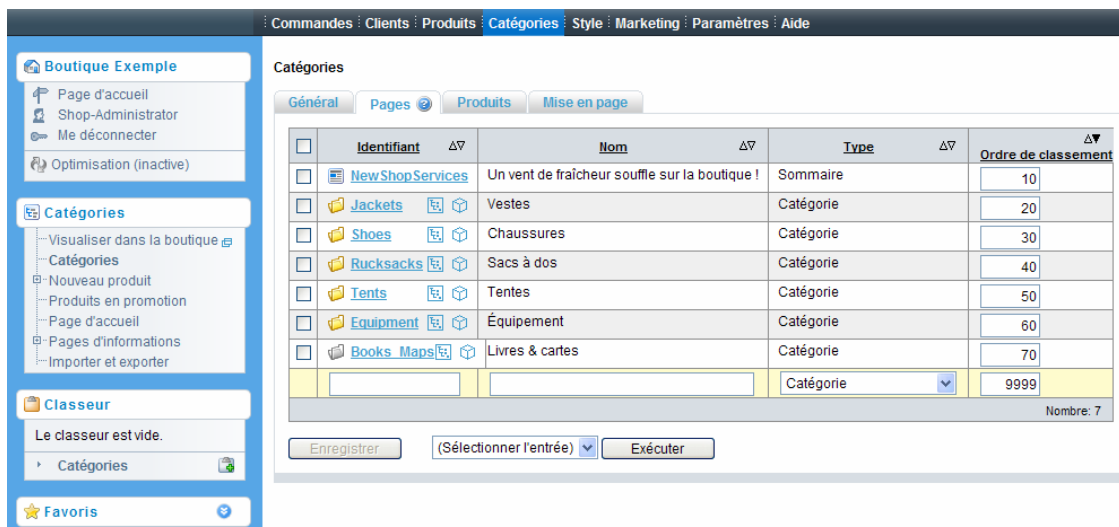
Commandes | Clients | Produits | Catégories | Style | Marketing | Paramètres | Aide

Boutique Exemple
Page d'accueil
Shop-Administrator
Me déconnecter
Optimisation (inactive)

Catégories
Visualiser dans la boutique
Catégories
Nouveau produit
Produits en promotion
Page d'accueil
Pages d'informations
Importer et exporter

Classeur
Le classeur est vide.
Catégories

Favoris

Catégories

Général | Pages | Produits | Mise en page

| | Identifiant | Nom | Type | Ordre de classement |
|---|---|---|---|---|
| | NewShopServices | Un vent de fraîcheur souffle sur la boutique ! | Sommaire | 10 |
| | Jackets | Vestes | Catégorie | 20 |
| | Shoes | Chaussures | Catégorie | 30 |
| | Rucksacks | Sacs à dos | Catégorie | 40 |
| | Tents | Tentes | Catégorie | 50 |
| | Equipment | Équipement | Catégorie | 60 |
| | Books_Maps | Livres & cartes | Catégorie | 70 |
| | | | Catégorie | 9999 |

Nombre: 7

Enregistrer | (Sélectionner l'entrée) | Exécuter